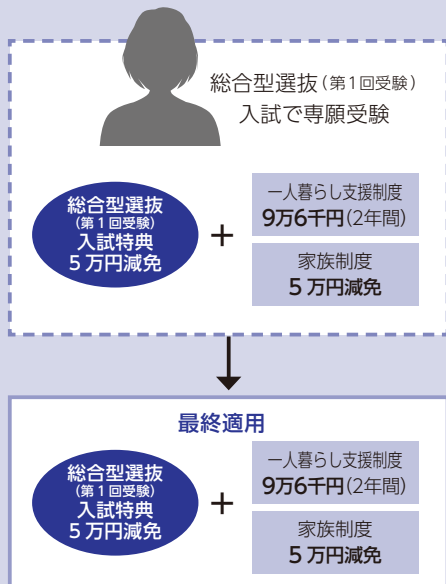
総合型選抜（第１回受験）
入試で専願受験

総合型選抜
（第１回受験）
入試特典
５万円減免

＋

一人暮らし支援制度
9万6千円（2年間）

家族制度
５万円減免

最終適用

総合型選抜
（第１回受験）
入試特典
５万円減免

＋

一人暮らし支援制度
9万6千円（2年間）

家族制度
５万円減免